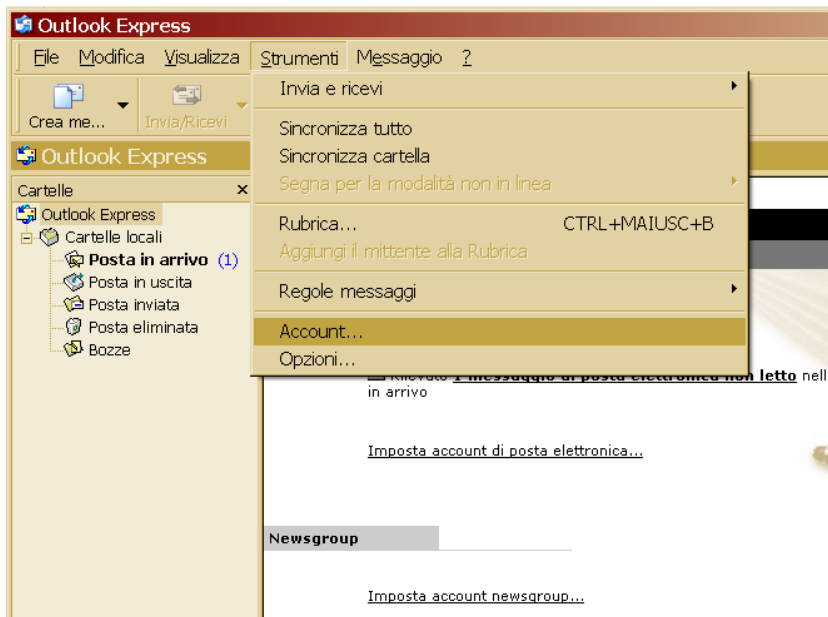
Outlook Express

File Modifica Visualizza Strumenti Messaggio ?

Crea me... Invia/Ricevi

Outlook Express

Cartelle ×

Outlook Express
Cartelle locali
Posta in arrivo (1)
Posta in uscita
Posta inviata
Posta eliminata
Bozze

Invia e ricevi
Sincronizza tutto
Sincronizza cartella
Segna per la modalità non in linea
Rubrica... CTRL+MAIUSC+B
Aggiungi il mittente alla Rubrica
Regole messaggi
Account...
Opzioni...

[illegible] nell in arrivo

Imposta account di posta elettronica...

Newsgroup

Imposta account newsgroup...